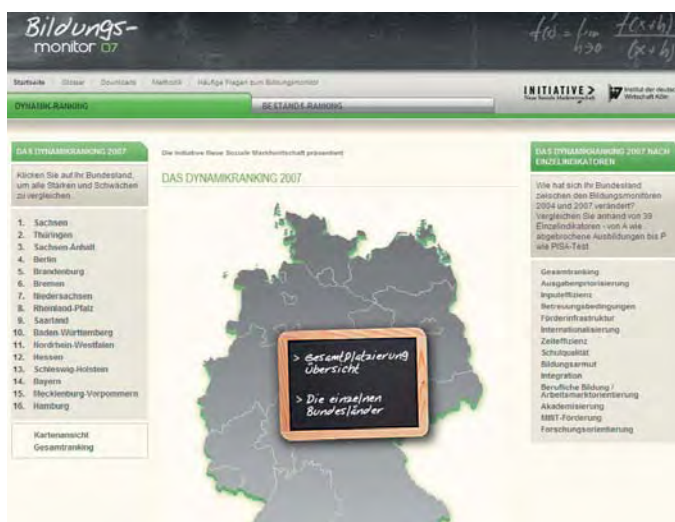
Bildungs-
monitor 07

$f(x)=\lim_{h\to 0}\frac{f(x+h)}{(x+h)}$

Startseite | Glossar | Downloads | Methodik | Häufige Fragen zum Bildungsmonitor

INITIATIVE > Neue Soziale Marktwirtschaft

Institut der deutschen Wirtschaft Köln

DYNAMIK-RANKING

BESTANDS-RANKING

DAS DYNAMIKRANKING 2007

Klicken Sie auf Ihr Bundesland, um alle Stärken und Schwächen zu vergleichen.

1. Sachsen
2. Thüringen
3. Sachsen-Anhalt
4. Berlin
5. Brandenburg
6. Bremen
7. Niedersachsen
8. Rheinland-Pfalz
9. Saarland
10. Baden-Württemberg
11. Nordrhein-Westfalen
12. Hessen
13. Schleswig-Holstein
14. Bayern
15. Mecklenburg-Vorpommern
16. Hamburg

Kartenansicht
Gesamtranking

Die Initiative Neue Soziale Marktwirtschaft präsentiert

DAS DYNAMIKRANKING 2007

> Gesamtplatzierung Übersicht

> Die einzelnen Bundesländer

DAS DYNAMIKRANKING 2007 NACH EINZELINDIKATOREN

Wie hat sich Ihr Bundesland zwischen den Bildungsmonitoren 2004 und 2007 verändert? Vergleichen Sie anhand von 39 Einzelindikatoren - von A wie abgebrochene Ausbildungen bis P wie PISA-Test

Gesamtranking
Ausgabenpriorisierung
Inputeffizienz
Betreuungsbedingungen
Förderinfrastruktur
Internationalisierung
Zeiteffizienz
Schulqualität
Bildungsarmut
Integration
Berufliche Bildung / Arbeitsmarktorientierung
Akademisierung
MINT-Förderung
Forschungsorientierung